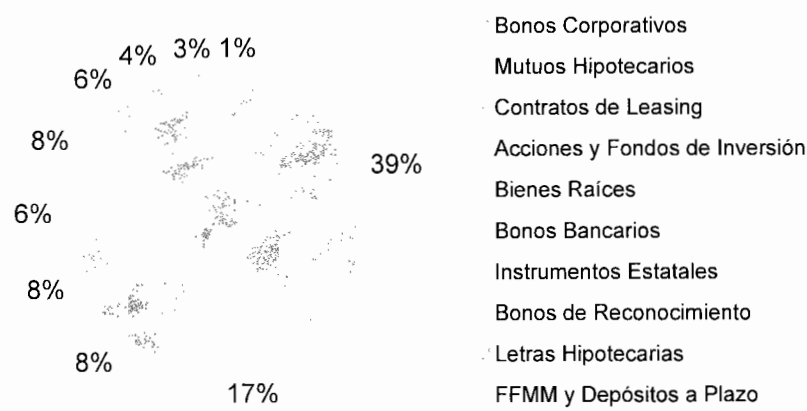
4%
3%
1%
6%
8%
39%
6%
8%
8%
17%

Bonos Corporativos
Mutuos Hipotecarios
Contratos de Leasing
Acciones y Fondos de Inversión
Bienes Raíces
Bonos Bancarios
Instrumentos Estatales
Bonos de Reconocimiento
Letras Hipotecarias
FFMM y Depósitos a Plazo